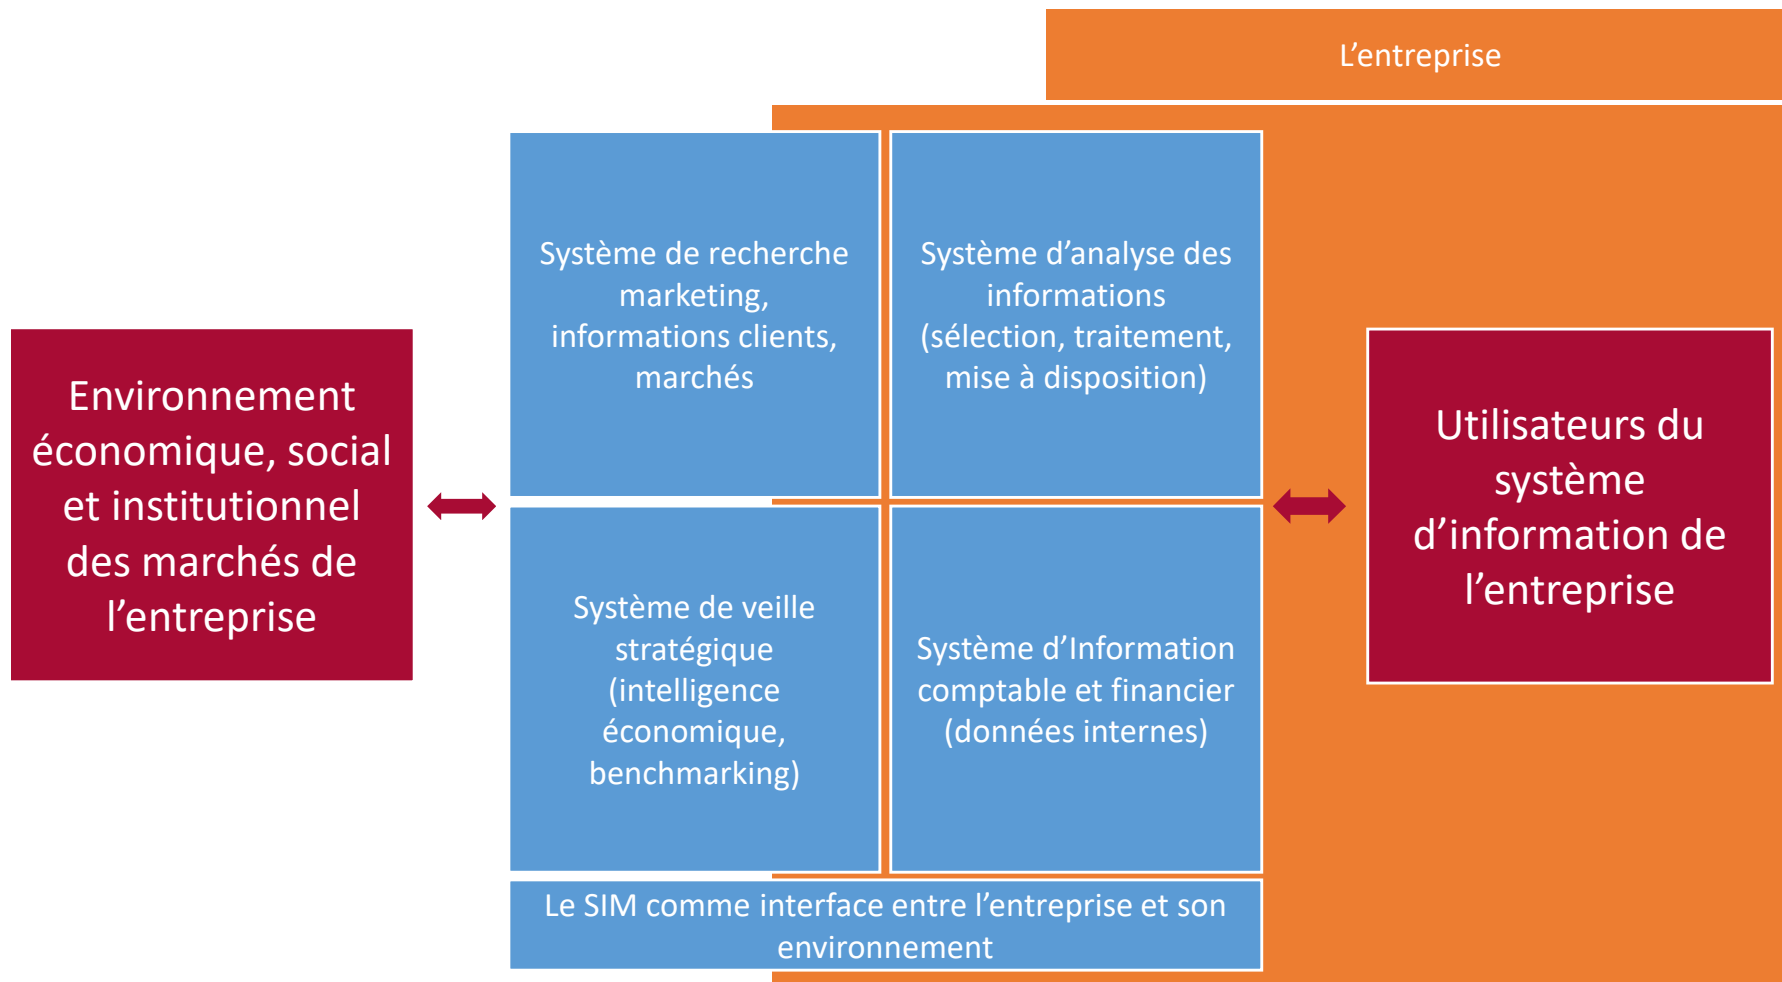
L’entreprise

Environnement économique, social et institutionnel des marchés de l’entreprise

Système de recherche marketing, informations clients, marchés

Système d’analyse des informations (sélection, traitement, mise à disposition)

Système de veille stratégique (intelligence économique, benchmarking)

Système d’Information comptable et financier (données internes)

Utilisateurs du système d’information de l’entreprise

Le SIM comme interface entre l’entreprise et son environnement